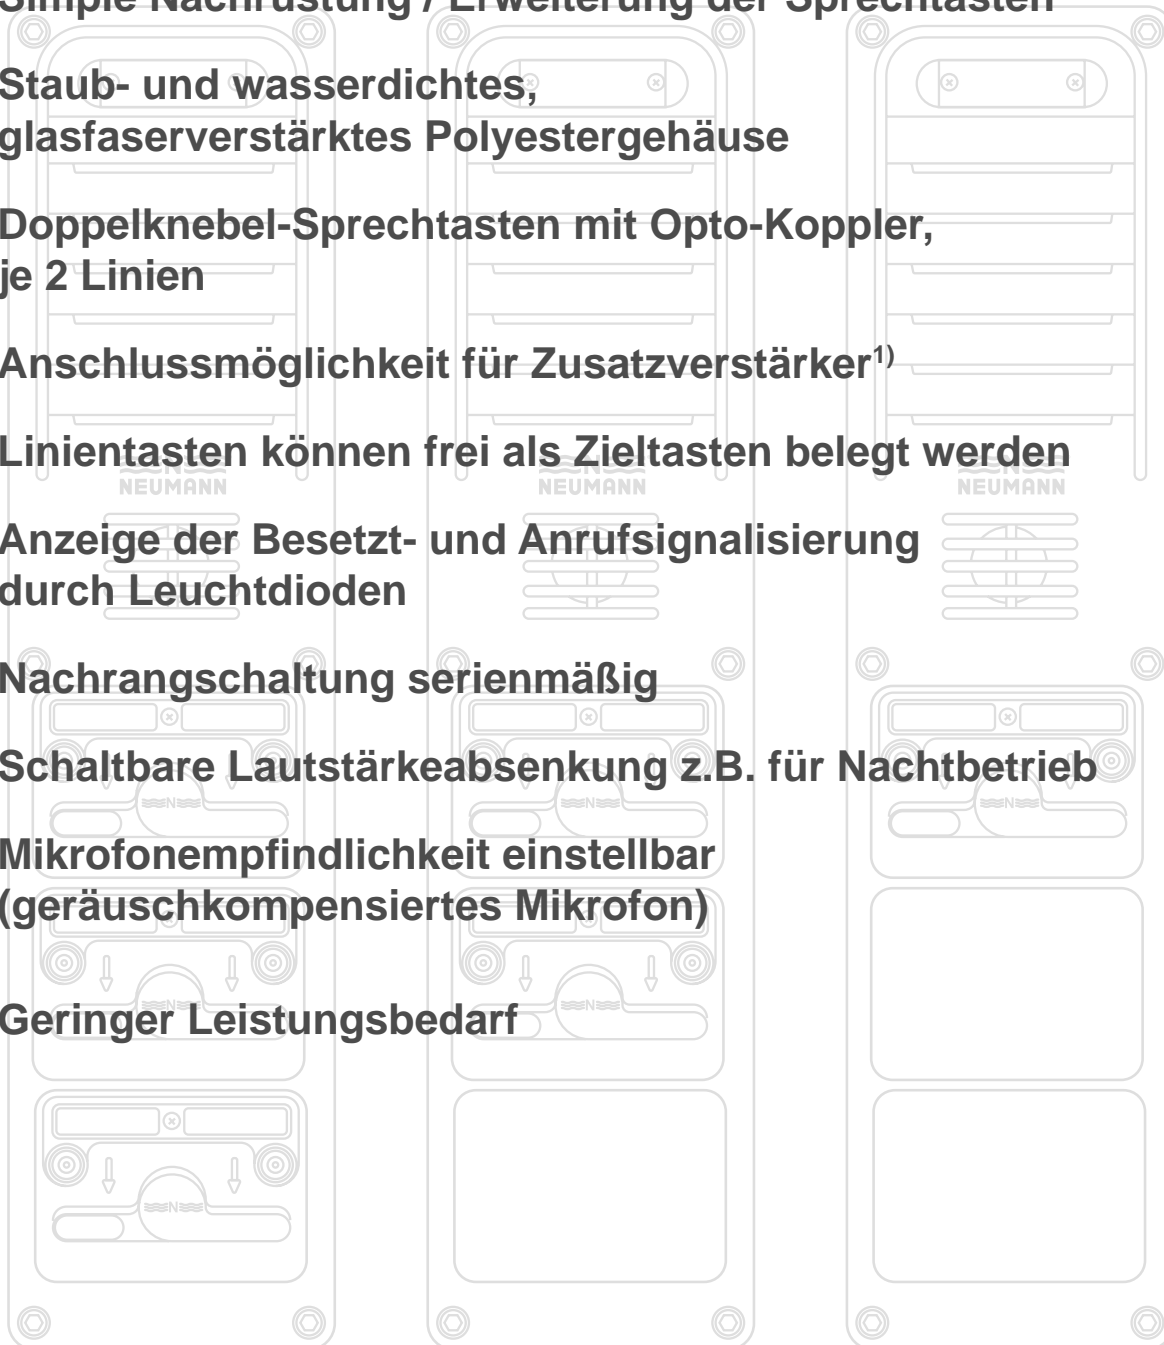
Simple Nachrüstung / Erweiterung der Sprechtasten

Staub- und wasserdichtes, glasfaserverstärktes Polyestergehäuse

Doppelknebel-Sprechtasten mit Opto-Koppler, je 2 Linien

Anschlussmöglichkeit für Zusatzverstärker$^{1)}$

Linientasten können frei als Zieltasten belegt werden

NEUMANN NEUMANN NEUMANN

Anzeige der Besetzt- und Anrufsignalisierung durch Leuchtdioden

Nachrangschaltung serienmäßig

Schaltbare Lautstärkeabsenkung z.B. für Nachtbetrieb

Mikrofonempfindlichkeit einstellbar (geräuschkompensiertes Mikrofon)

Geringer Leistungsbedarf